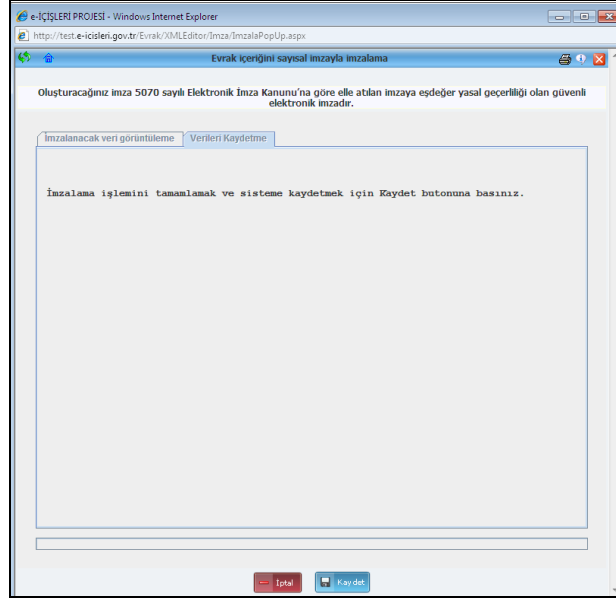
e-İÇİŞLERİ PROJESİ - Windows Internet Explorer

http://test.e-icisleri.gov.tr/Evrak/XMLEditor/Imza/ImzalaPopUp.aspx

Evrak içeriğini sayısal imzayla imzalama

Oluşturacağınız imza 5070 sayılı Elektronik İmza Kanunu'na göre elle atılan imzaya eşdeğer yasal geçerliliği olan güvenli elektronik imzadır.

İmzalanacak veri görüntüleme | Verileri Kaydetme

İmzalama işlemini tamamlamak ve sisteme kaydetmek için Kaydet butonuna basınız.

İptal | Kaydet